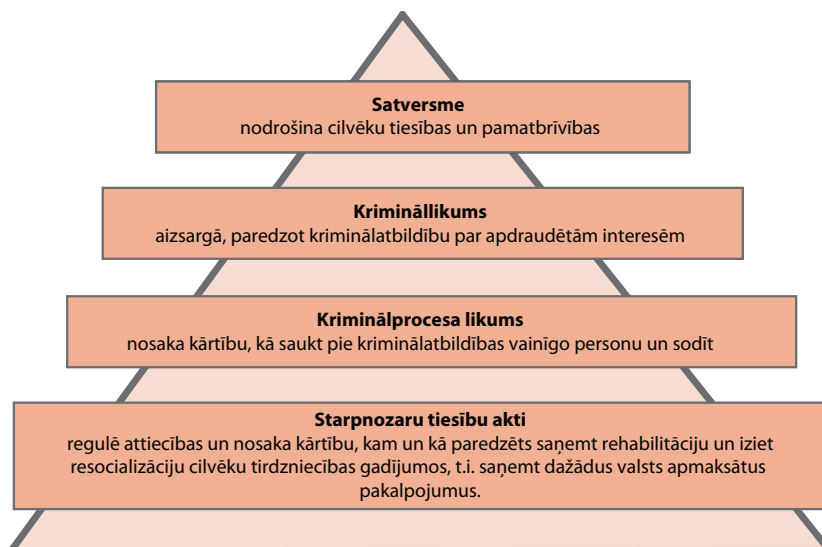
**Satversme**
nodrošina cilvēku tiesības un pamatbrīvības

**Krimināllikums**
aizsargā, paredzot kriminālatbildību par apdraudētām interesēm

**Kriminālprocesa likums**
nosaka kārtību, kā saukt pie kriminālatbildības vainīgo personu un sodīt

**Starpnozaru tiesību akti**
regulē attiecības un nosaka kārtību, kam un kā paredzēts saņemt rehabilitāciju un iziet resocializāciju cilvēku tirdzniecības gadījumos, t.i. saņemt dažādus valsts apmaksātus pakalpojumus.